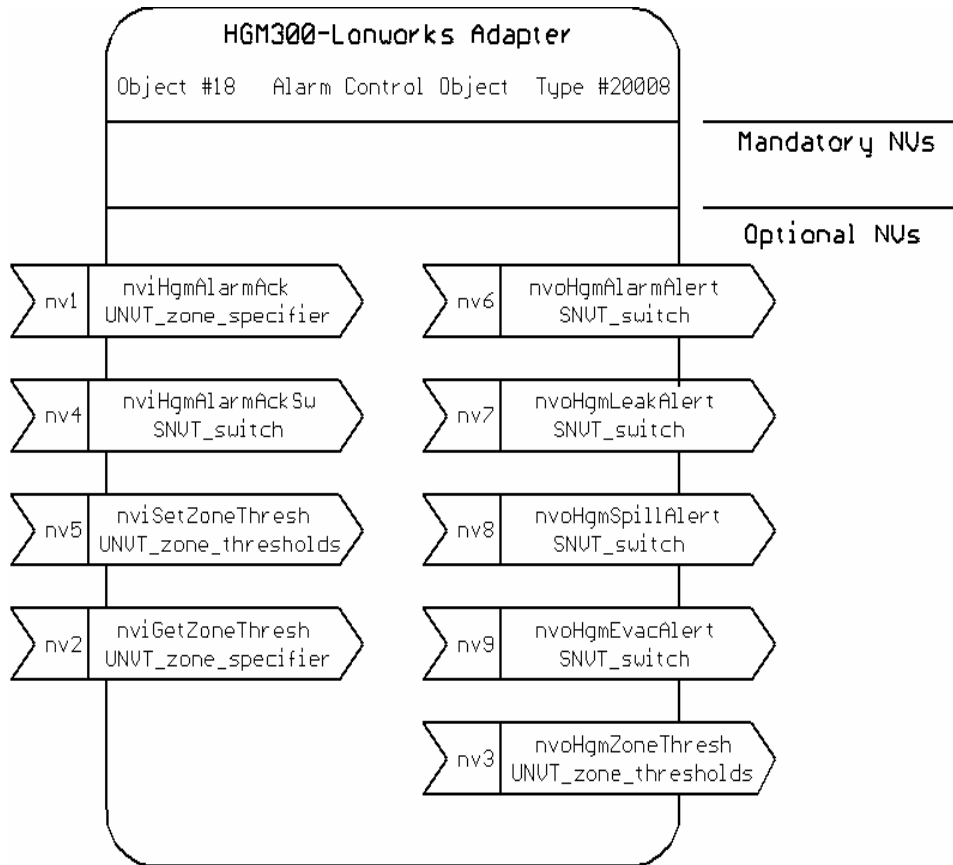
HGM300-Lonworks Adapter

Object #18 Alarm Control Object Type #20008

Mandatory NVs

Optional NVs

nv1 nviHgmAlarmAck UNVT_zone_specifier

nv4 nviHgmAlarmAckSw SNVT_switch

nv5 nviSetZoneThresh UNVT_zone_thresholds

nv2 nviGetZoneThresh UNVT_zone_specifier

nv6 nvoHgmAlarmAlert SNVT_switch

nv7 nvoHgmLeakAlert SNVT_switch

nv8 nvoHgmSpillAlert SNVT_switch

nv9 nvoHgmEvacAlert SNVT_switch

nv3 nvoHgmZoneThresh UNVT_zone_thresholds